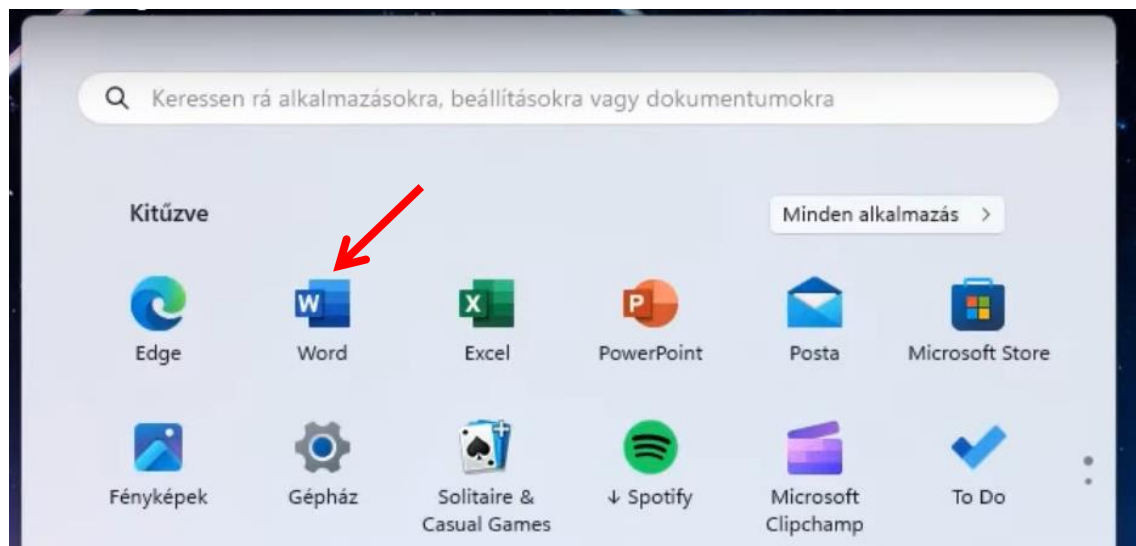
Keressen rá alkalmazásokra, beállításokra vagy dokumentumokra

Kitűzve

Minden alkalmazás >

Edge
Word
Excel
PowerPoint
Posta
Microsoft Store

Fényképek
Gépház
Solitaire & Casual Games
↓ Spotify
Microsoft Clipchamp
To Do